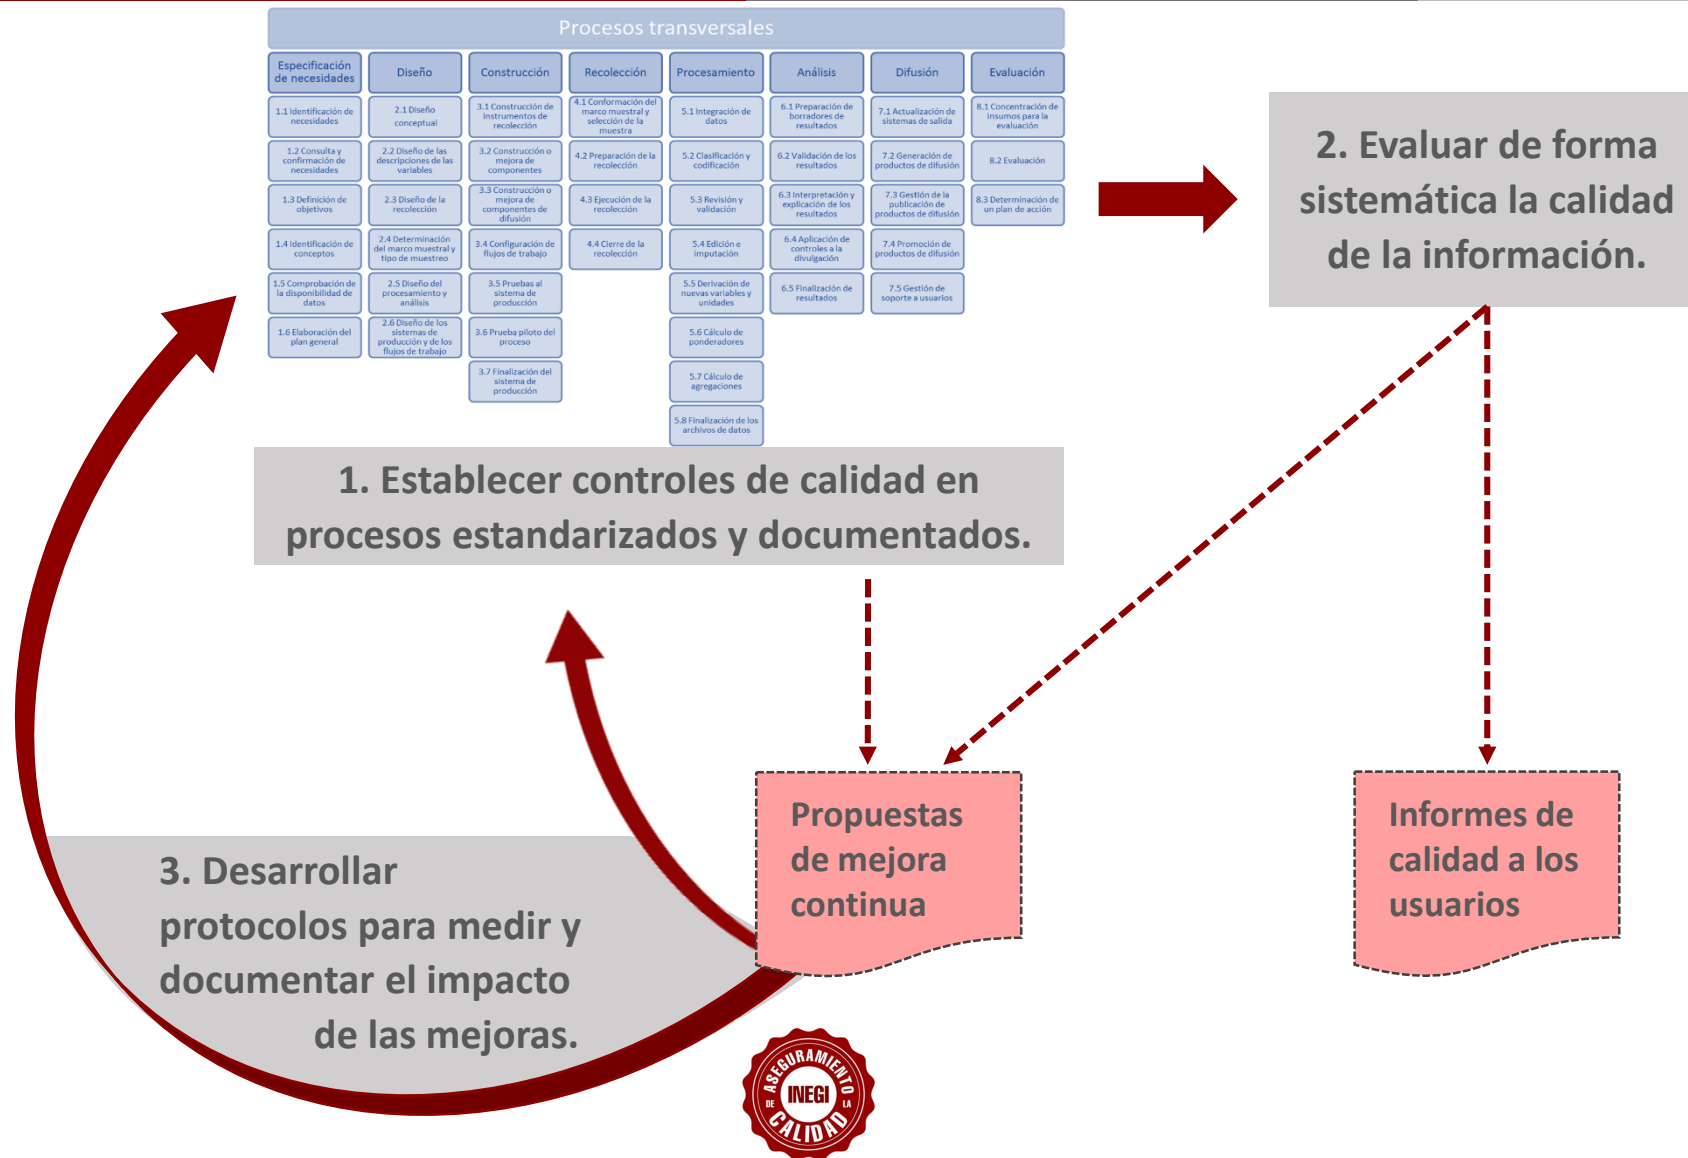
Procesos transversales

| Especificación de necesidades | Diseño | Construcción | Recolección | Procesamiento | Análisis | Difusión | Evaluación |
|---|---|---|---|---|---|---|---|
| 1.1 Identificación de necesidades | 2.1 Diseño conceptual | 3.1 Construcción de instrumentos de recolección | 4.1 Conformación del marco muestral y selección de la muestra | 5.1 Integración de datos | 6.1 Preparación de borradores de resultados | 7.1 Actualización de sistemas de salida | 8.1 Concentración de insumos para la evaluación |
| 1.2 Consulta y confirmación de necesidades | 2.2 Diseño de las descripciones de las variables | 3.2 Construcción o mejora de componentes | 4.2 Preparación de la recolección | 5.2 Clasificación y codificación | 6.2 Validación de los resultados | 7.2 Generación de productos de difusión | 8.2 Evaluación |
| 1.3 Definición de objetivos | 2.3 Diseño de la recolección | 3.3 Construcción o mejora de componentes de difusión | 4.3 Ejecución de la recolección | 5.3 Revisión y validación | 6.3 Interpretación y explicación de los resultados | 7.3 Gestión de la publicación de productos de difusión | 8.3 Determinación de un plan de acción |
| 1.4 Identificación de conceptos | 2.4 Determinación del marco muestral y tipo de muestreo | 3.4 Configuración de flujos de trabajo | 4.4 Cierre de la recolección | 5.4 Edición e imputación | 6.4 Aplicación de controles a la divulgación | 7.4 Promoción de productos de difusión | |
| 1.5 Comprobación de la disponibilidad de datos | 2.5 Diseño del procesamiento y análisis | 3.5 Pruebas al sistema de producción | | 5.5 Derivación de nuevas variables y unidades | 6.5 Finalización de resultados | 7.5 Gestión de soporte a usuarios | |
| 1.6 Elaboración del plan general | 2.6 Diseño de los sistemas de producción y de los flujos de trabajo | 3.6 Prueba piloto del proceso | | 5.6 Cálculo de ponderadores | | | |
| | | 3.7 Finalización del sistema de producción | | 5.7 Cálculo de agregaciones | | | |
| | | | | 5.8 Finalización de los archivos de datos | | | |

1. Establecer controles de calidad en procesos estandarizados y documentados.

2. Evaluar de forma sistemática la calidad de la información.

Propuestas de mejora continua

Informes de calidad a los usuarios

3. Desarrollar protocolos para medir y documentar el impacto de las mejoras.

ASEGURAMIENTO DE LA CALIDAD INEGI